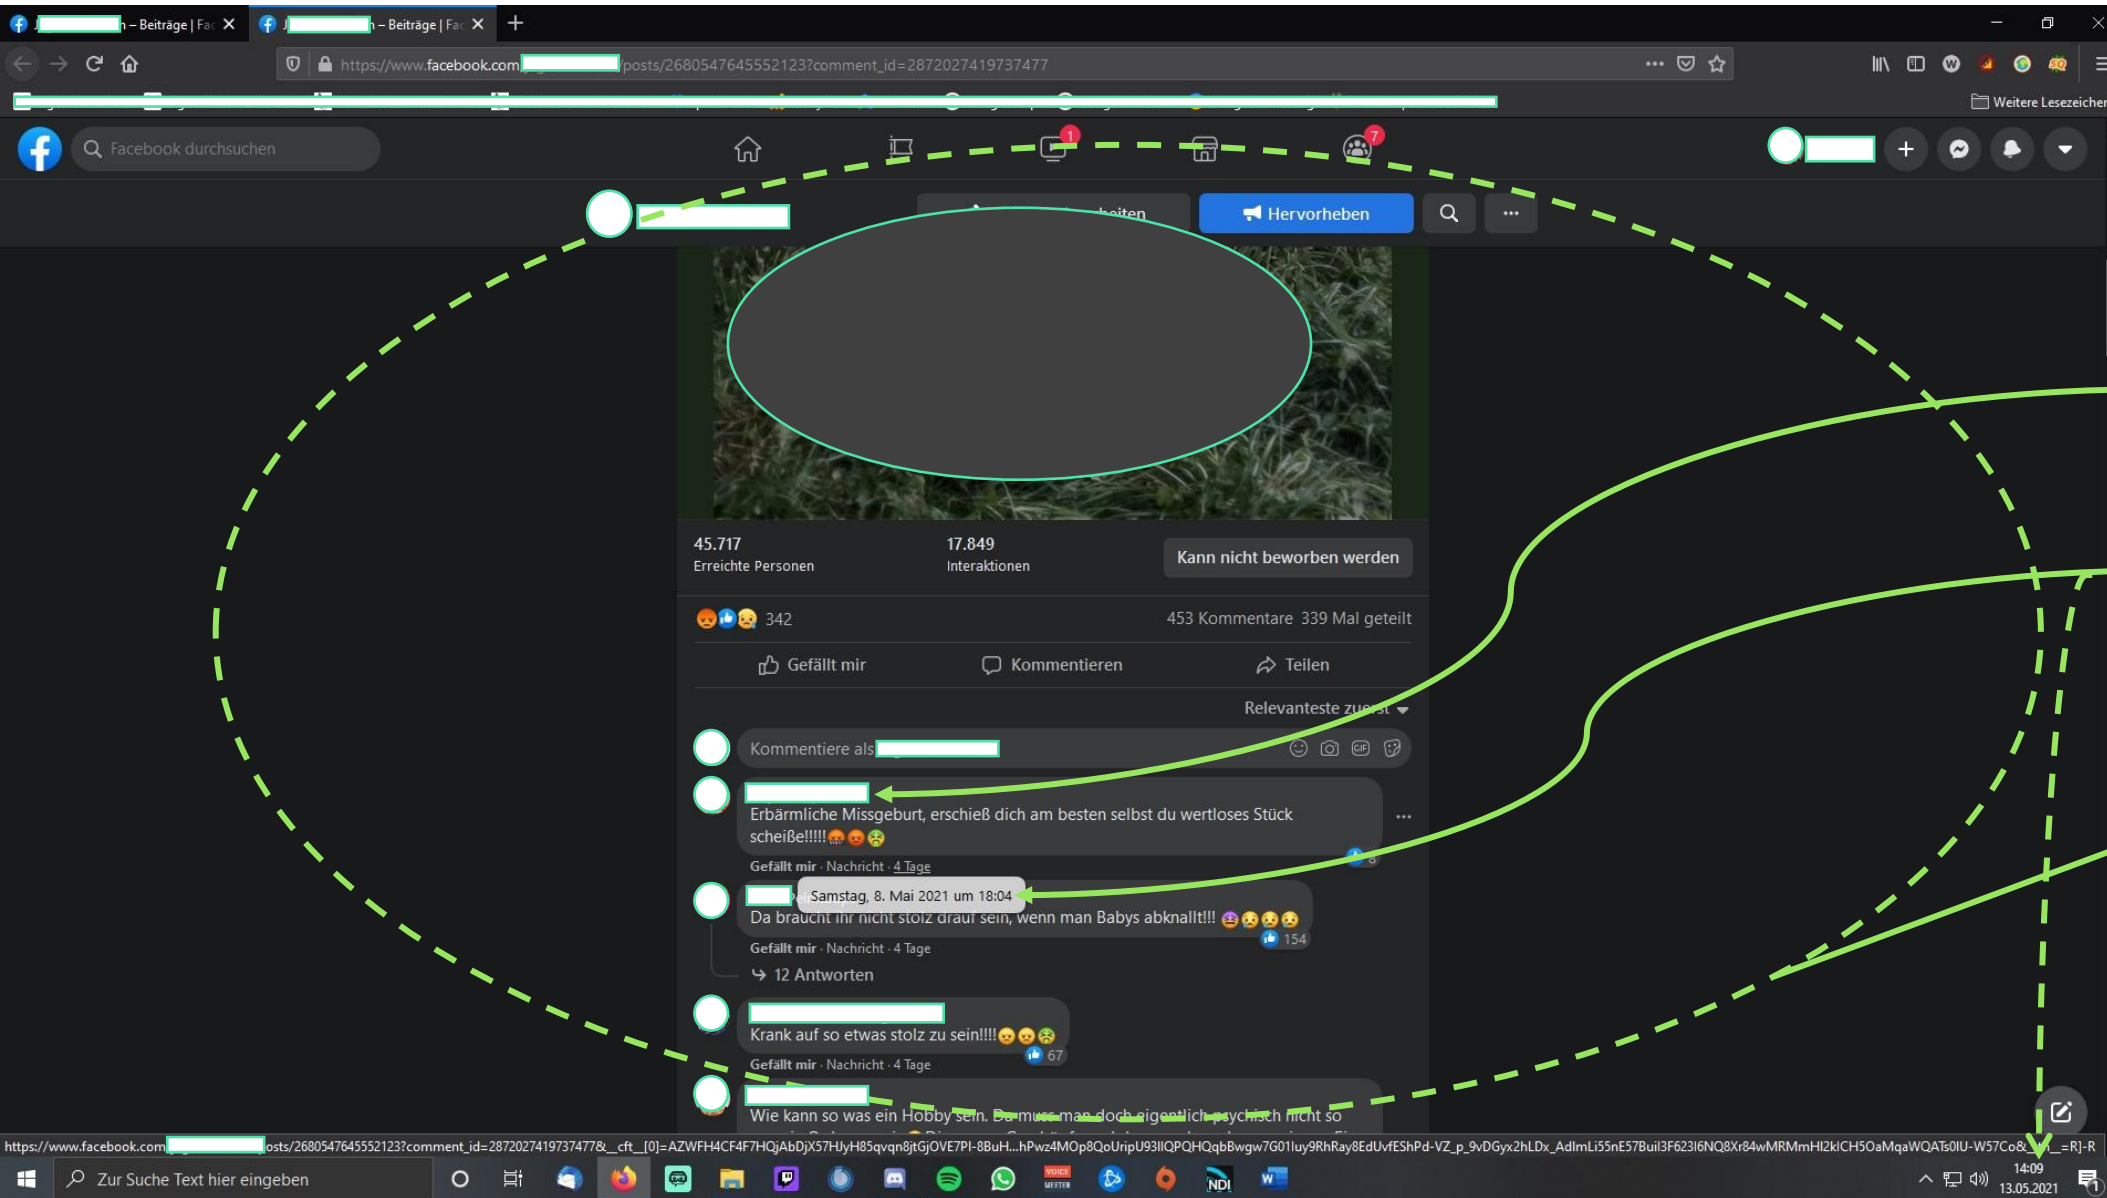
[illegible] – Beiträge | Fa
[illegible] – Beiträge | Fa

https://www.facebook.com/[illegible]/posts/2680547645552123?comment_id=2872027419737477

Weitere Lesezeichen

Facebook durchsuchen

1
7

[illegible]beiten
Hervorheben

45.717
Erreichte Personen

17.849
Interaktionen

Kann nicht beworben werden

342
453 Kommentare 339 Mal geteilt

Gefällt mir
Kommentieren
Teilen

Relevanteste zuerst

Kommentiere als

Erbärmliche Missgeburt, erschieß dich am besten selbst du wertloses Stück scheiße!!!!!
Gefällt mir · Nachricht · 4 Tage
8

Samstag, 8. Mai 2021 um 18:04
Da braucht ihr nicht stolz drauf sein, wenn man Babys abknallt!!!
154
Gefällt mir · Nachricht · 4 Tage
12 Antworten

Krank auf so etwas stolz zu sein!!!!
67
Gefällt mir · Nachricht · 4 Tage

Wie kann so was ein Hobby sein. Da muss man doch eigentlich psychisch nicht so

https://www.facebook.com/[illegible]osts/2680547645552123?comment_id=2872027419737477&__cft__[0]=AZWFH4CF4F7HQjAbDjX57HJyH85qvqn8jtGjOVE7PI-8BuH...hPwz4MOp8QoUripU93lIQPQHQqbBwgw7G01luy9RhRay8EdUvfEShPd-VZ_p_9vDGyx2hLDx_AdlmLi55nE57Buil3F623l6NQ8Xr84wMRMmHI2kICH5OaMqaWQATs0IU-W57Co&__tn__=R]-R

Zur Suche Text hier eingeben

14:09
13.05.2021